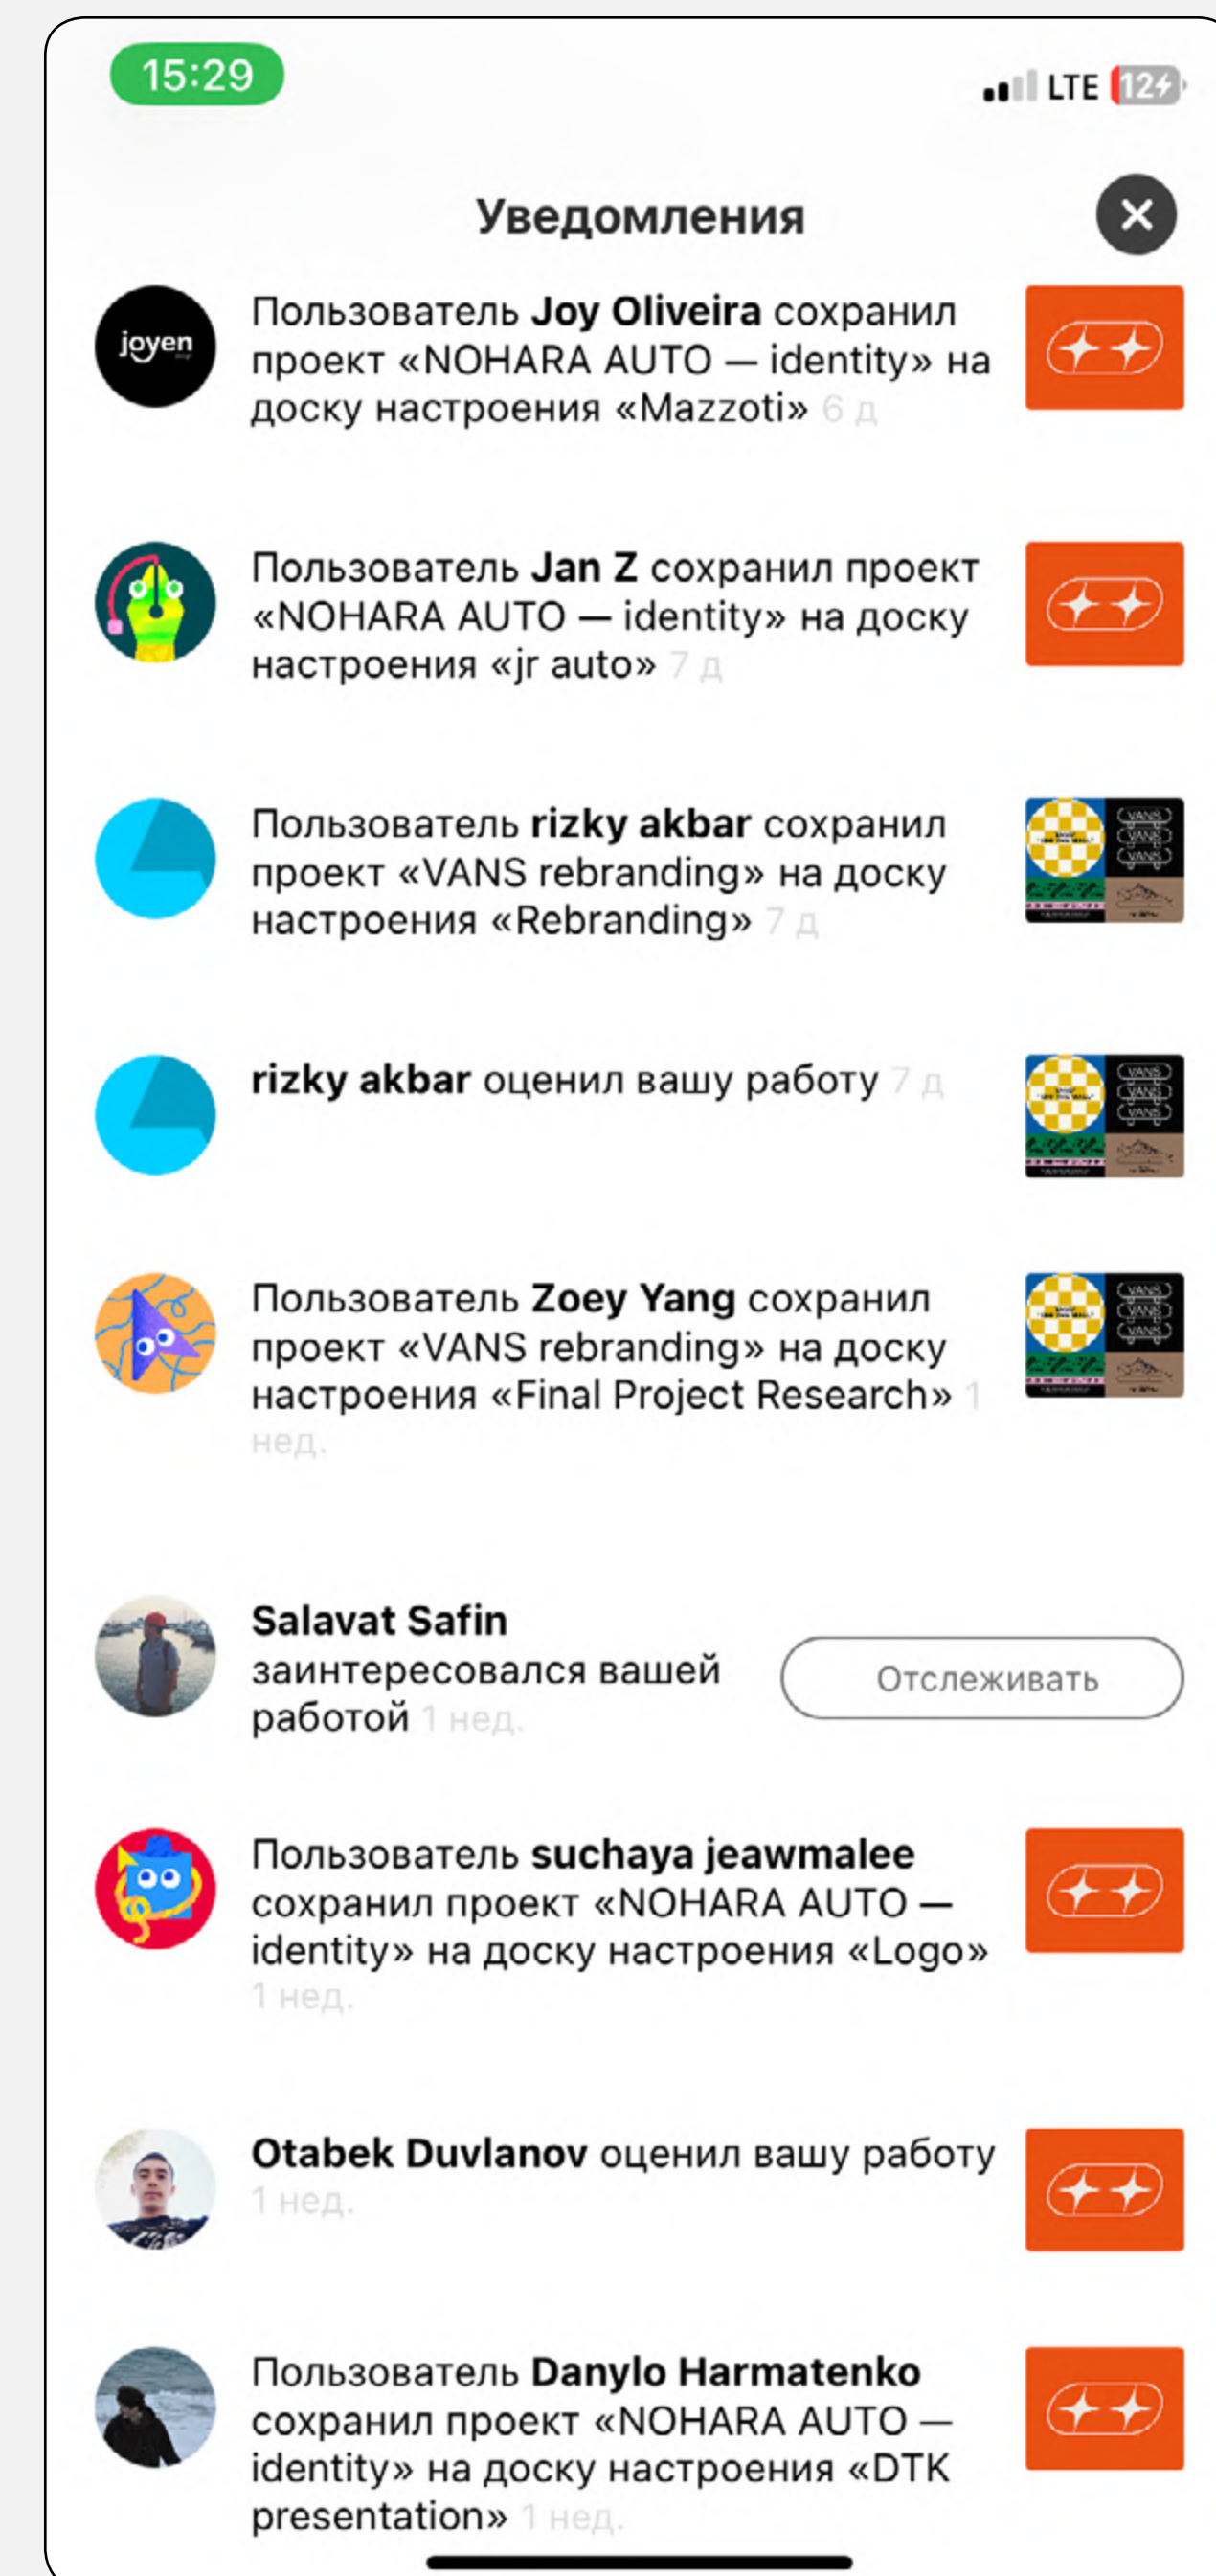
15:29

LTE 12

Уведомления

joyen

Пользователь Joy Oliveira сохранил проект «NOHARA AUTO — identity» на доску настроения «Mazzoti» 6 д

Пользователь Jan Z сохранил проект «NOHARA AUTO — identity» на доску настроения «jr auto» 7 д

Пользователь rizky akbar сохранил проект «VANS rebranding» на доску настроения «Rebranding» 7 д

rizky akbar оценил вашу работу 7 д

Пользователь Zoey Yang сохранил проект «VANS rebranding» на доску настроения «Final Project Research» 1 нед.

Salavat Safin заинтересовался вашей работой 1 нед.

Отслеживать

Пользователь suchaya jeawmalee сохранил проект «NOHARA AUTO — identity» на доску настроения «Logo» 1 нед.

Otabek Duvlanov оценил вашу работу 1 нед.

Пользователь Danylo Harmatenko сохранил проект «NOHARA AUTO — identity» на доску настроения «DTK presentation» 1 нед.